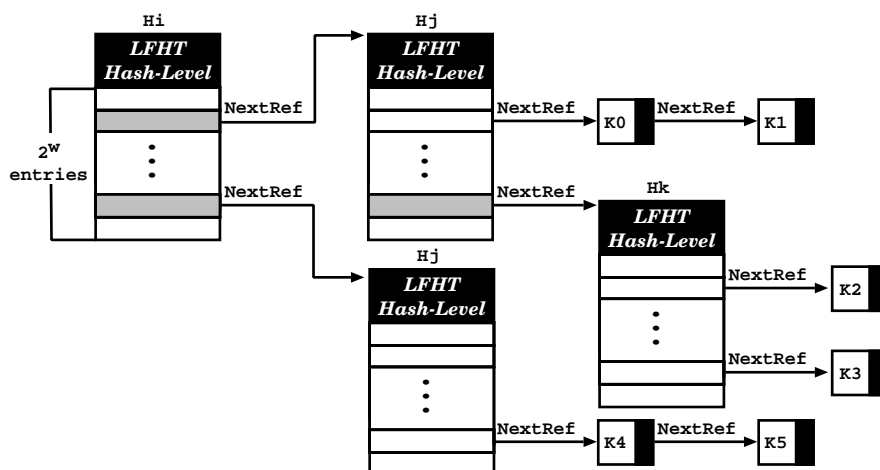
Hi

LFHT
Hash-Level

$2^w$
entries

NextRef

NextRef

Hj

LFHT
Hash-Level

NextRef

K0

NextRef

K1

NextRef

Hk

LFHT
Hash-Level

NextRef

K2

NextRef

K3

Hj

LFHT
Hash-Level

NextRef

K4

NextRef

K5